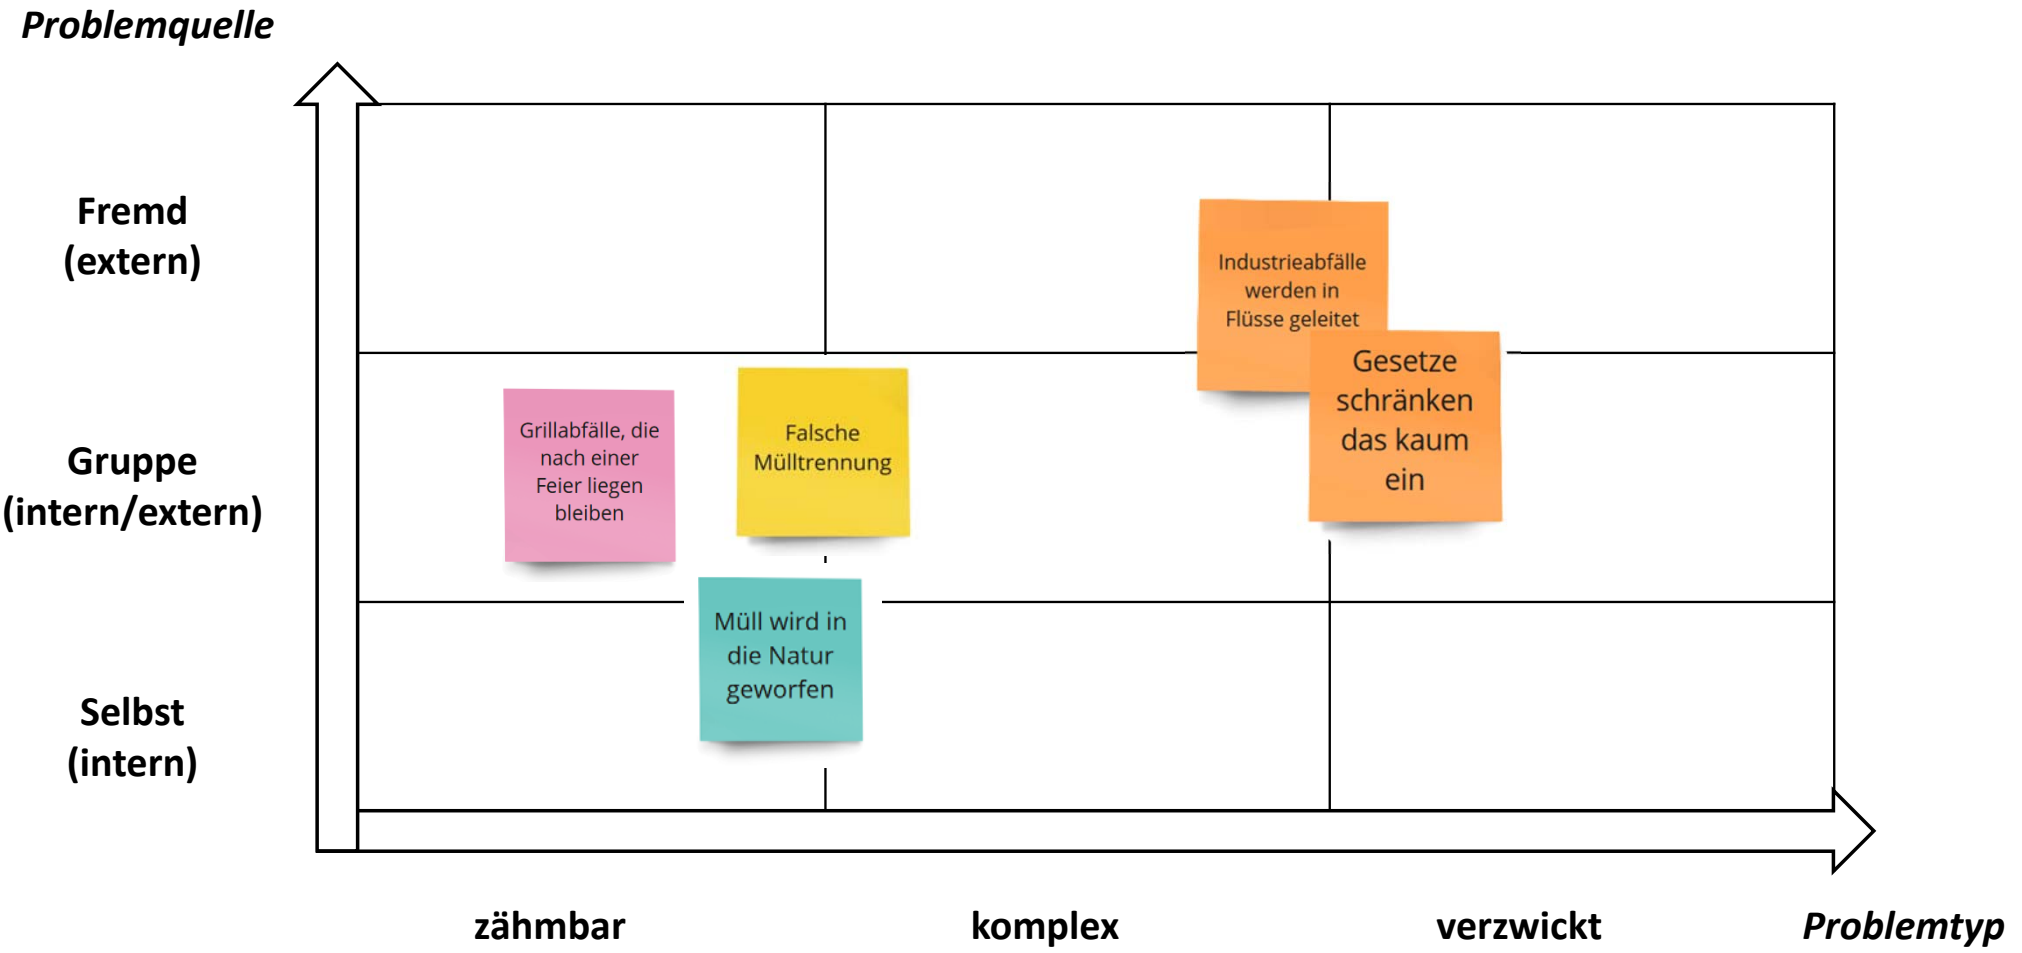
Problemquelle

Fremd (extern)

Gruppe (intern/extern)

Selbst (intern)

Industrieabfälle werden in Flüsse geleitet

Gesetze schränken das kaum ein

Grillabfälle, die nach einer Feier liegen bleiben

Falsche Mülltrennung

Müll wird in die Natur geworfen

zähmbar

komplex

verzwickt

Problemtyp